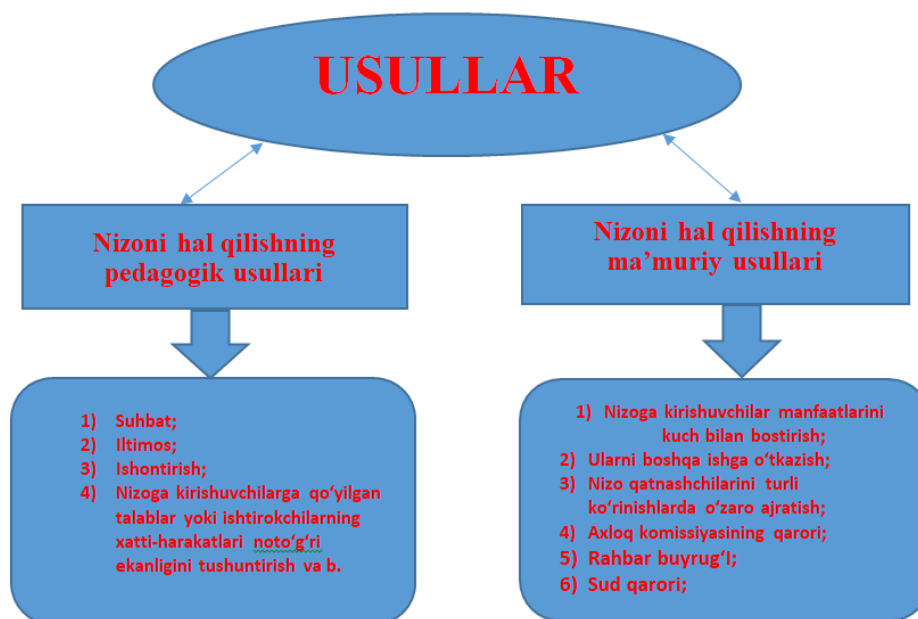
USULLAR

Nizoni hal qilishning pedagogik usullari

Nizoni hal qilishning ma’muriy usullari

1) Suhbat;
2) Iltimos;
3) Ishontirish;
4) Nizoga kirishuvchilarga qo‘yilgan talablar yoki ishtirokchilarning xatti-harakatlari noto‘g‘ri ekanligini tushuntirish va b.

1) Nizoga kirishuvchilar manfaatlarini kuch bilan bostirish;
2) Ularni boshqa ishga o‘tkazish;
3) Nizo qatnashchilarini turli ko‘rinishlarda o‘zaro ajratish;
4) Axloq komissiyasining qarori;
5) Rahbar buyrug‘I;
6) Sud qarori;